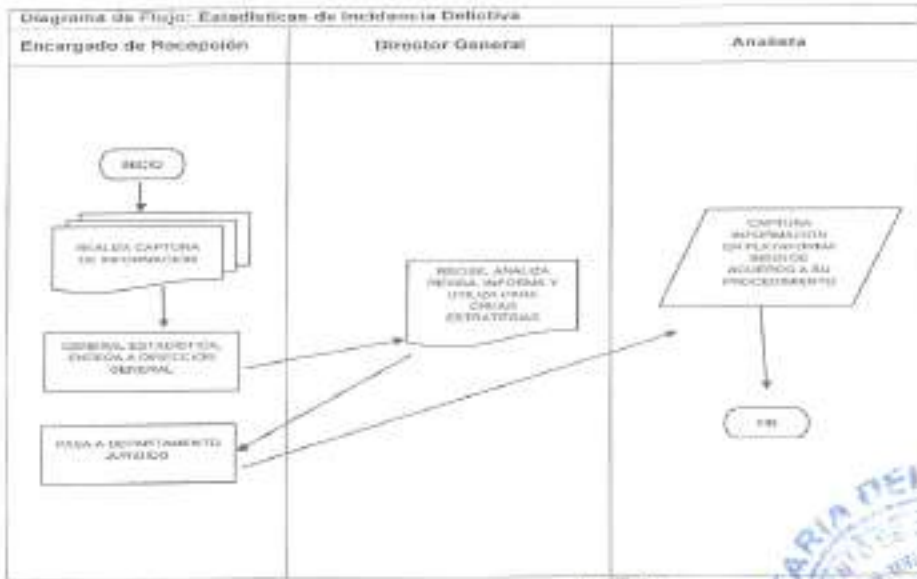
Diagrama de Flujo: Estadísticas de Incidencia Delictiva

Encargado de Recepción

Director General

Analista

INICIO

REALIZA CAPTURA DE INFORMACION

GENERAR ESTADISTICA, ENVIA A DIRECCION GENERAL

PASA A DEPARTAMENTO JURIDICO

RECIBE, ANALIZA, REVISA, INFORMA Y UTILIZA PARA CREAR ESTRATEGIAS

CAPTURA INFORMACION EN PLATAFORMA SEGUN DE ACUERDO A SU PROCEDIMIENTO

FIN

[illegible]